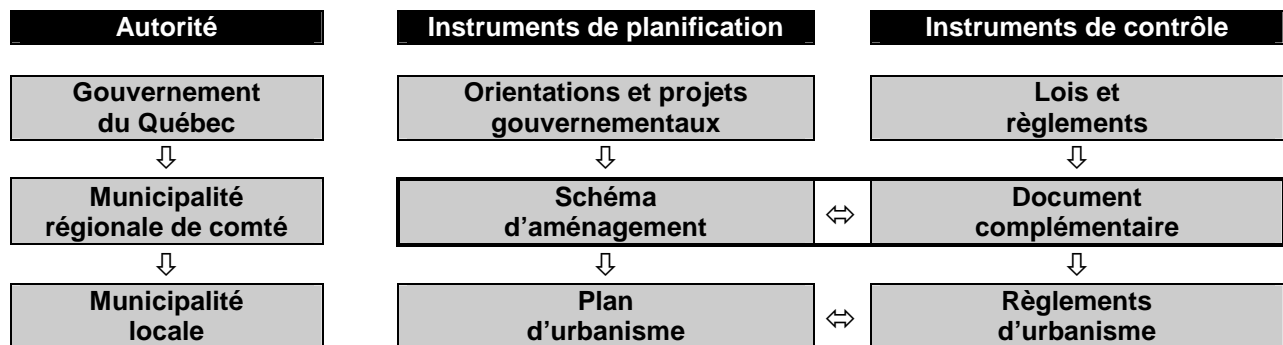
| Autorité | | Instruments de planification | | Instruments de contrôle |
|---|---|---|---|---|
| Gouvernement du Québec | | Orientations et projets gouvernementaux | | Lois et règlements |
| ⇩ | | ⇩ | | ⇩ |
| Municipalité régionale de comté | | Schéma d'aménagement | ⇔ | Document complémentaire |
| ⇩ | | ⇩ | | ⇩ |
| Municipalité locale | | Plan d'urbanisme | ⇔ | Règlements d'urbanisme |